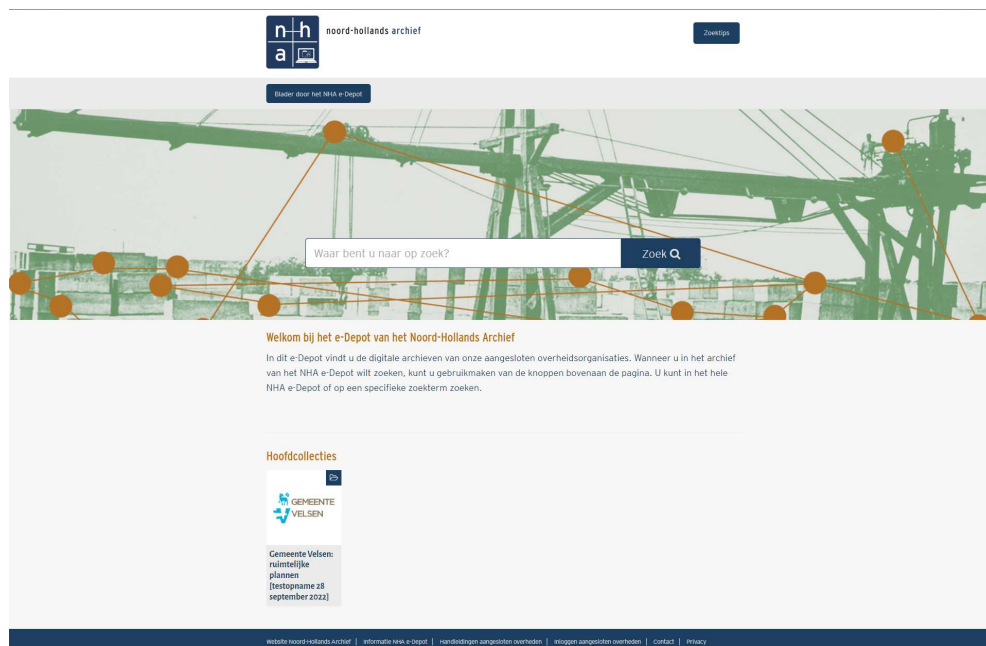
n h
a

noord-hollands archief

Zoektips

Blader door het NHA e-Depot

Waar bent u naar op zoek?

Zoek

Welkom bij het e-Depot van het Noord-Hollands Archief

In dit e-Depot vindt u de digitale archieven van onze aangesloten overheidsorganisaties. Wanneer u in het archief van het NHA e-Depot wilt zoeken, kunt u gebruikmaken van de knoppen bovenaan de pagina. U kunt in het hele NHA e-Depot of op een specifieke zoekterm zoeken.

Hoofdcollecties

GEMEENTE VELSEN

Gemeente Velsen: ruimtelijke plannen [testopname 28 september 2022]

Website Noord-Hollands Archief | Informatie NHA e-Depot | Handleidingen aangesloten overheden | Inloggen aangesloten overheden | Contact | Privacy